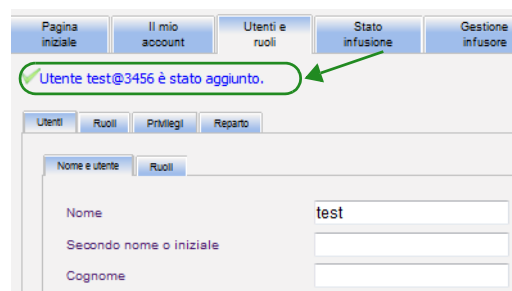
Pagina iniziale
Il mio account
Utenti e ruoli
Stato infusione
Gestione infusore

Utente test@3456 è stato aggiunto.

Utenti
Ruoli
Privilegi
Reparto

Nome e utente
Ruoli

Nome
test
Secondo nome o iniziale
Cognome